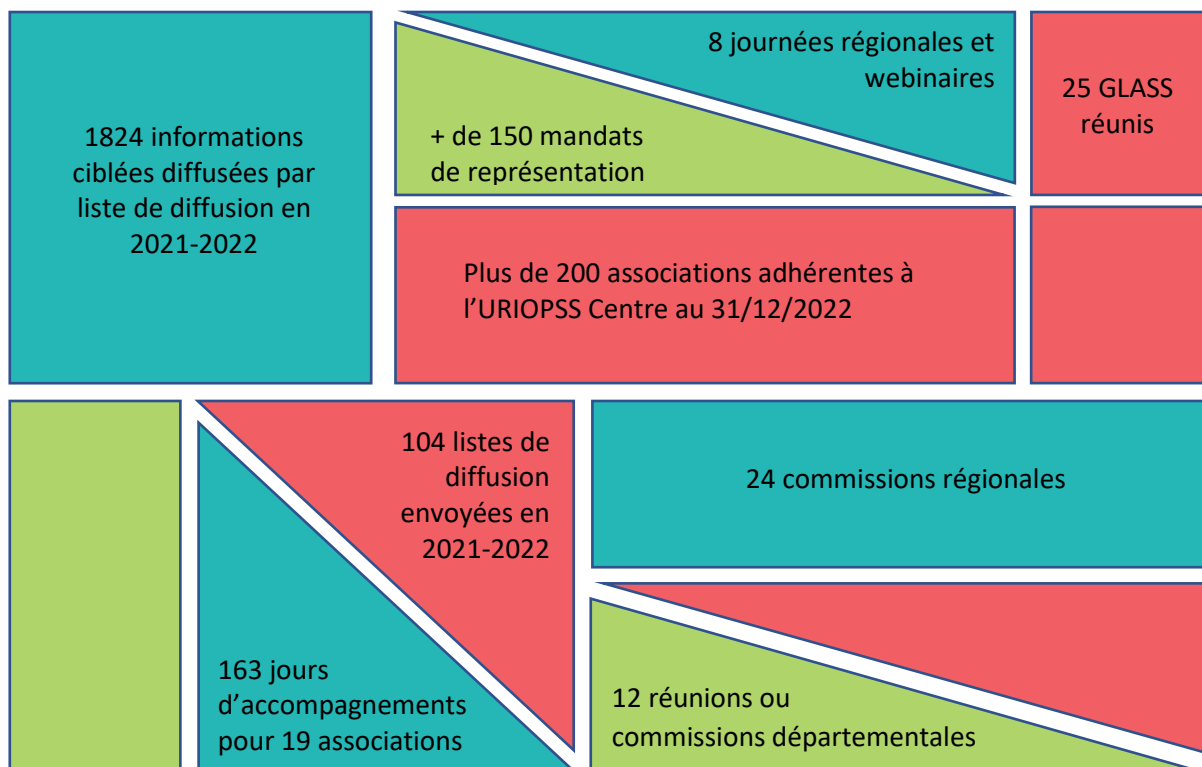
1824 informations ciblées diffusées par liste de diffusion en 2021-2022

8 journées régionales et webinaires

+ de 150 mandats de représentation

25 GLASS réunis

Plus de 200 associations adhérentes à l'URIOPSS Centre au 31/12/2022

104 listes de diffusion envoyées en 2021-2022

24 commissions régionales

163 jours d'accompagnements pour 19 associations

12 réunions ou commissions départementales